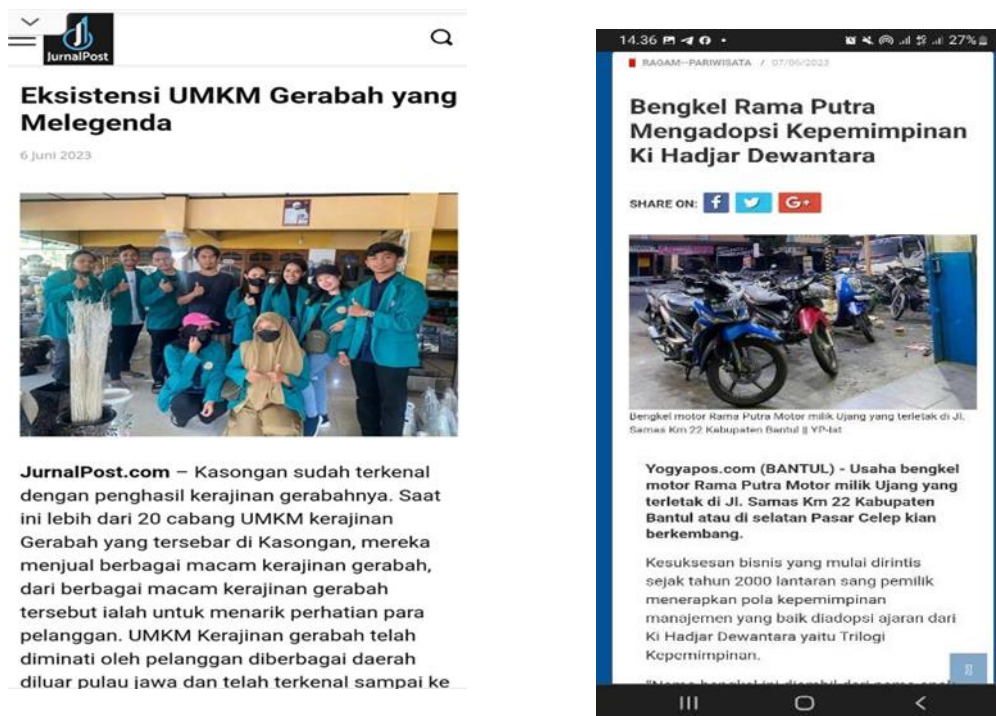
JurnalPost

Eksistensi UMKM Gerabah yang Melegenda

6 Juni 2023

JurnalPost.com – Kasongan sudah terkenal dengan penghasil kerajinan gerabahnya. Saat ini lebih dari 20 cabang UMKM kerajinan Gerabah yang tersebar di Kasongan, mereka menjual berbagai macam kerajinan gerabah, dari berbagai macam kerajinan gerabah tersebut ialah untuk menarik perhatian para pelanggan. UMKM Kerajinan gerabah telah diminati oleh pelanggan diberbagai daerah diluar pulau jawa dan telah terkenal sampai ke

14.36 27%

RAGAM--PARIWISATA / 07/06/2023

Bengkel Rama Putra Mengadopsi Kepemimpinan Ki Hadjar Dewantara

SHARE ON: f G+

Bengkel motor Rama Putra Motor milik Ujang yang terletak di Jl. Samas Km 22 Kabupaten Bantul || YP-lat

Yogyapos.com (BANTUL) - Usaha bengkel motor Rama Putra Motor milik Ujang yang terletak di Jl. Samas Km 22 Kabupaten Bantul atau di selatan Pasar Celep kian berkembang.

Kesuksesan bisnis yang mulai dirintis sejak tahun 2000 lantaran sang pemilik menerapkan pola kepemimpinan manajemen yang baik diadopsi ajaran dari Ki Hadjar Dewantara yaitu Trilogi Kepemimpinan.

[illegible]